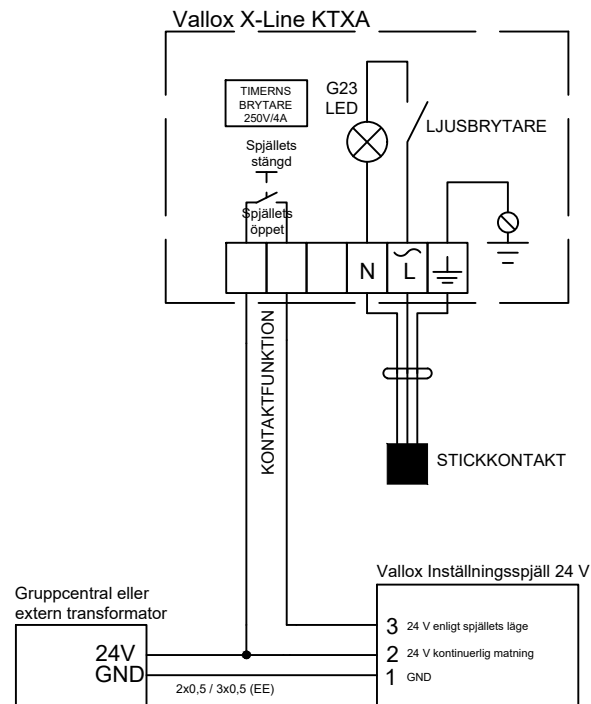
Vallox X-Line KTXA

TIMERNS BRYTARE 250V/4A

G23 LED

LJUSBRYTARE

Spjällets stängd

Spjällets öppet

N

L

KONTAKTFUNKTION

STICKKONTAKT

Gruppcentral eller extern transformator

24V
GND

2x0,5 / 3x0,5 (EE)

Vallox Inställningsspjäll 24 V

3 24 V enligt spjällets läge
2 24 V kontinuerlig matning
1 GND